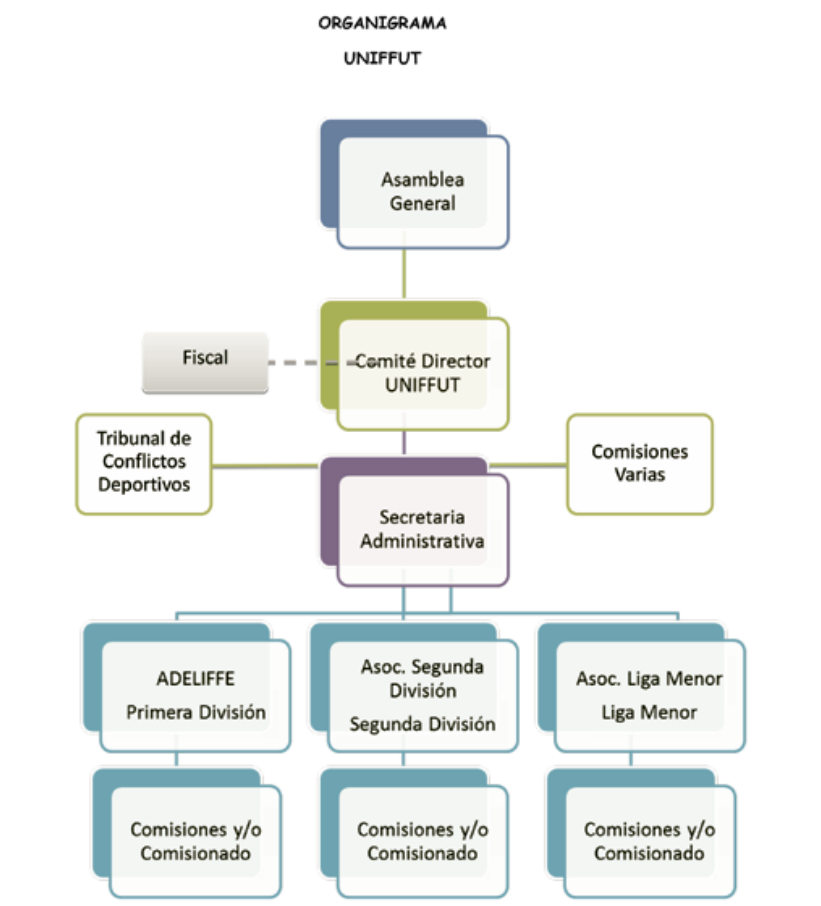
ORGANIGRAMA

UNIFFUT

Asamblea General

Fiscal

Comité Director UNIFFUT

Tribunal de Conflictos Deportivos

Comisiones Varias

Secretaria Administrativa

ADELIFFE
Primera División

Asoc. Segunda División
Segunda División

Asoc. Liga Menor
Liga Menor

Comisiones y/o Comisionado

Comisiones y/o Comisionado

Comisiones y/o Comisionado